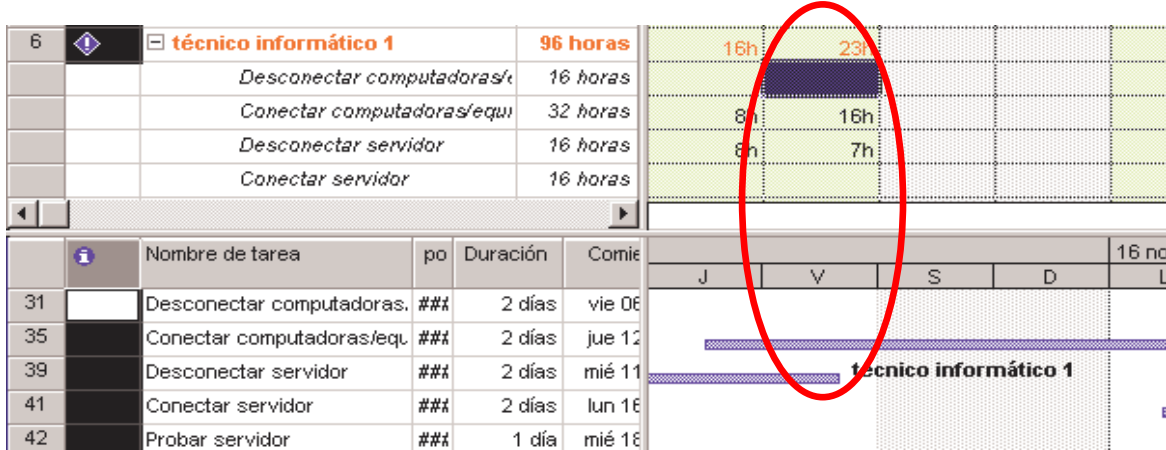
| 6 | | ⊟ técnico informático 1 | 96 horas | 16h | 23h |
|---|---|---|---|---|---|
| | | Desconectar computadoras/e | 16 horas | | |
| | | Conectar computadoras/equ | 32 horas | 8h | 16h |
| | | Desconectar servidor | 16 horas | 8h | 7h |
| | | Conectar servidor | 16 horas | | |

| | | Nombre de tarea | po | Duración | Comie |
|---|---|---|---|---|---|
| 31 | | Desconectar computadoras. | ### | 2 días | vie 06 |
| 35 | | Conectar computadoras/equ | ### | 2 días | jue 12 |
| 39 | | Desconectar servidor | ### | 2 días | mié 11 |
| 41 | | Conectar servidor | ### | 2 días | lun 16 |
| 42 | | Probar servidor | ### | 1 día | mié 18 |

16 no
J V S D L

técnico informático 1